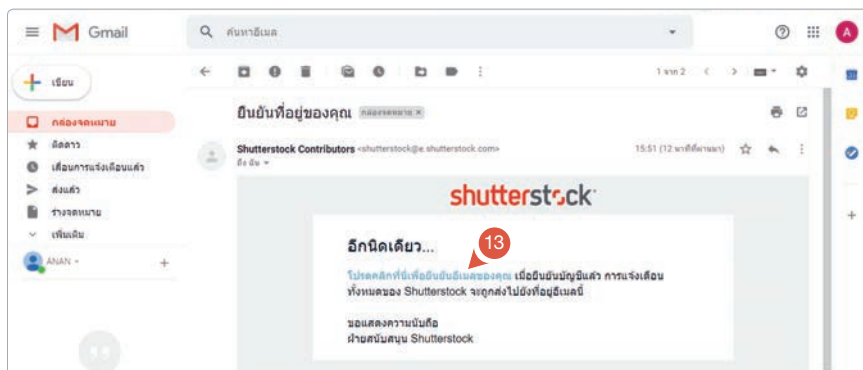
Gmail

ค้นหาอีเมล

A

เขียน

กล่องจดหมาย

ติดดาว

เลื่อนการแจ้งเตือนแล้ว

ส่งแล้ว

ร่างจดหมาย

เพิ่มเติม

ANAN

1 จาก 2

ยืนยันที่อยู่ของคุณ กล่องจดหมาย ×

Shutterstock Contributors <shutterstock@e.shutterstock.com>
ถึง ฉัน

15:51 (12 นาทีที่ผ่านมา)

shutterstock

อีกนิดเดียว...

13

โปรดคลิกที่นี่เพื่อยืนยันอีเมลของคุณ เมื่อยืนยันบัญชีแล้ว การแจ้งเตือนทั้งหมดของ Shutterstock จะถูกส่งไปยังที่อยู่อีเมลนี้

ขอแสดงความนับถือ
ฝ่ายสนับสนุน Shutterstock